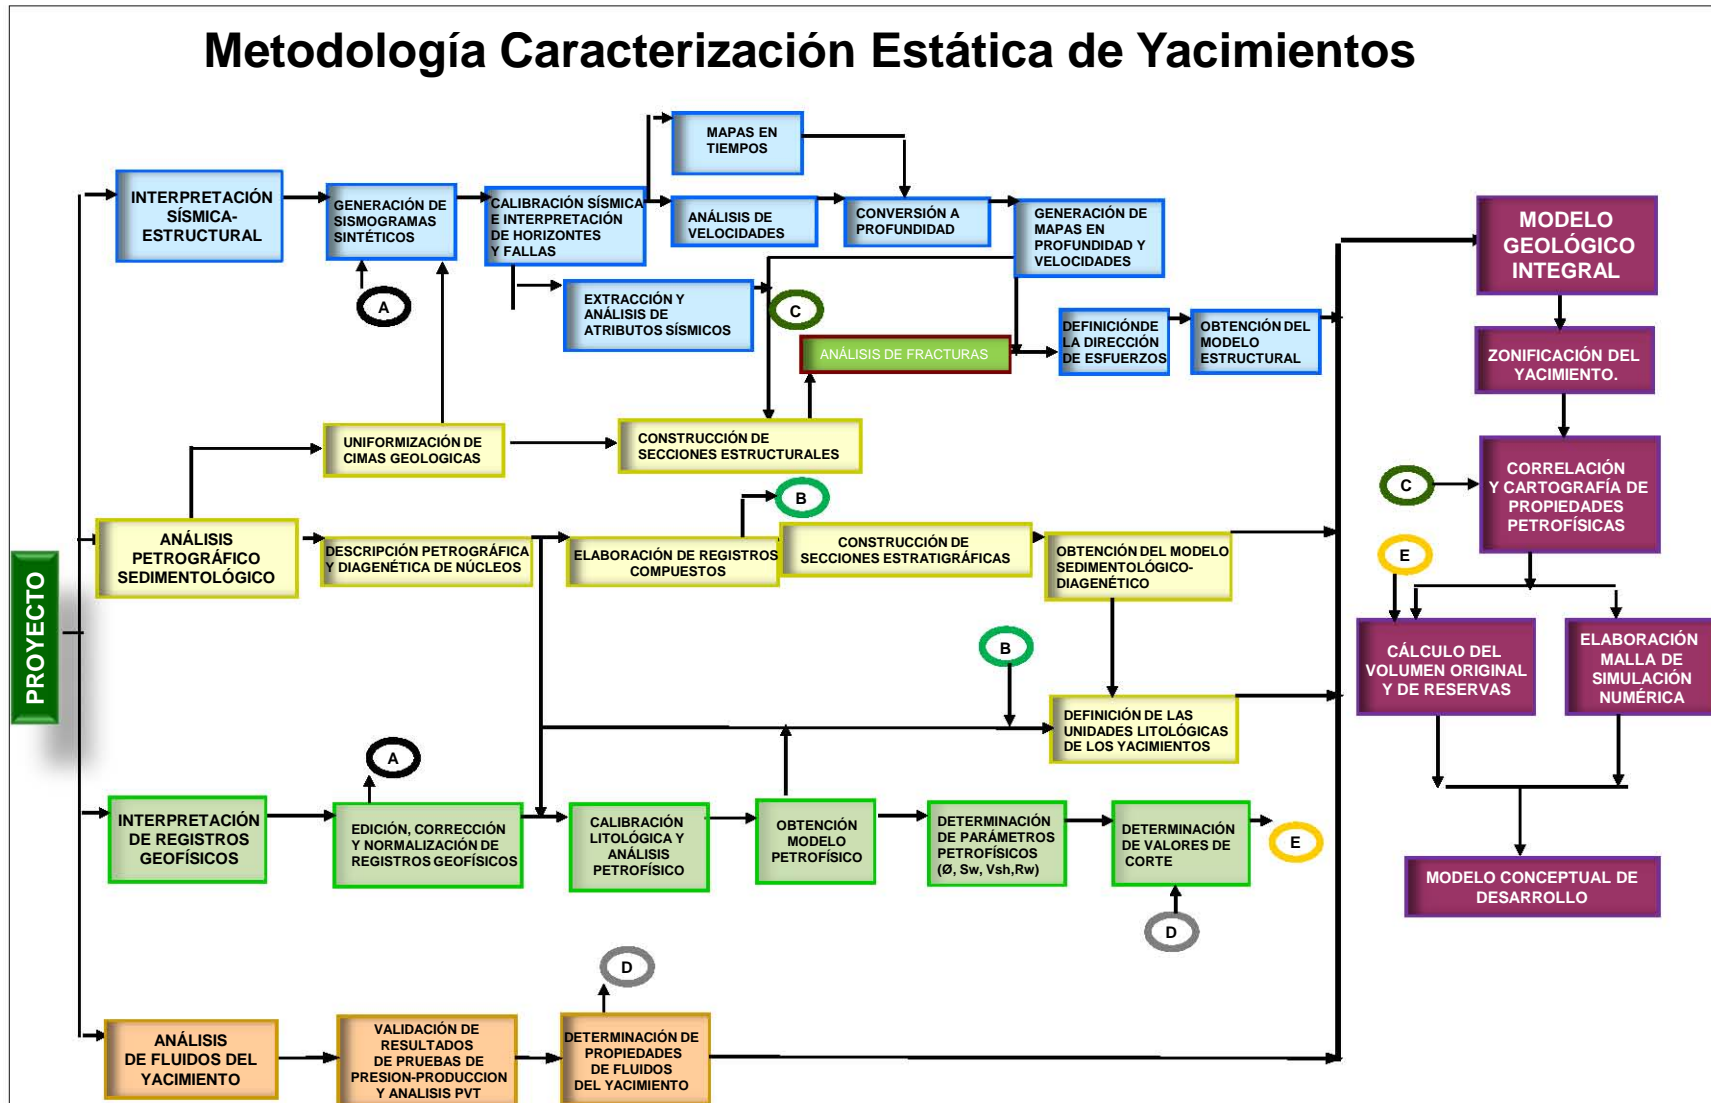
Metodología Caracterización Estática de Yacimientos

PROYECTO

INTERPRETACIÓN SÍSMICA-ESTRUCTURAL

GENERACIÓN DE SISMOGRAMAS SINTÉTICOS

A

CALIBRACIÓN SÍSMICA E INTERPRETACIÓN DE HORIZONTES Y FALLAS

MAPAS EN TIEMPOS

ANÁLISIS DE VELOCIDADES

CONVERSIÓN A PROFUNDIDAD

GENERACIÓN DE MAPAS EN PROFUNDIDAD Y VELOCIDADES

EXTRACCIÓN Y ANÁLISIS DE ATRIBUTOS SÍSMICOS

C

ANÁLISIS DE FRACTURAS

DEFINICIÓNDE LA DIRECCIÓN DE ESFUERZOS

OBTENCIÓN DEL MODELO ESTRUCTURAL

UNIFORMIZACIÓN DE CIMAS GEOLOGICAS

CONSTRUCCIÓN DE SECCIONES ESTRUCTURALES

ANÁLISIS PETROGRÁFICO SEDIMENTOLÓGICO

DESCRIPCIÓN PETROGRÁFICA Y DIAGENÉTICA DE NÚCLEOS

ELABORACIÓN DE REGISTROS COMPUESTOS

B

CONSTRUCCIÓN DE SECCIONES ESTRATIGRÁFICAS

OBTENCIÓN DEL MODELO SEDIMENTOLÓGICO-DIAGENÉTICO

B

DEFINICIÓN DE LAS UNIDADES LITOLÓGICAS DE LOS YACIMIENTOS

A

INTERPRETACIÓN DE REGISTROS GEOFÍSICOS

EDICIÓN, CORRECCIÓN Y NORMALIZACIÓN DE REGISTROS GEOFÍSICOS

CALIBRACIÓN LITOLÓGICA Y ANÁLISIS PETROFÍSICO

OBTENCIÓN MODELO PETROFÍSICO

DETERMINACIÓN DE PARÁMETROS PETROFÍSICOS (Ø, Sw, Vsh,Rw)

DETERMINACIÓN DE VALORES DE CORTE

E

D

D

ANÁLISIS DE FLUIDOS DEL YACIMIENTO

VALIDACIÓN DE RESULTADOS DE PRUEBAS DE PRESION-PRODUCCION Y ANALISIS PVT

DETERMINACIÓN DE PROPIEDADES DE FLUIDOS DEL YACIMIENTO

MODELO GEOLÓGICO INTEGRAL

ZONIFICACIÓN DEL YACIMIENTO.

C

CORRELACIÓN Y CARTOGRAFÍA DE PROPIEDADES PETROFÍSICAS

E

CÁLCULO DEL VOLUMEN ORIGINAL Y DE RESERVAS

ELABORACIÓN MALLA DE SIMULACIÓN NUMÉRICA

MODELO CONCEPTUAL DE DESARROLLO